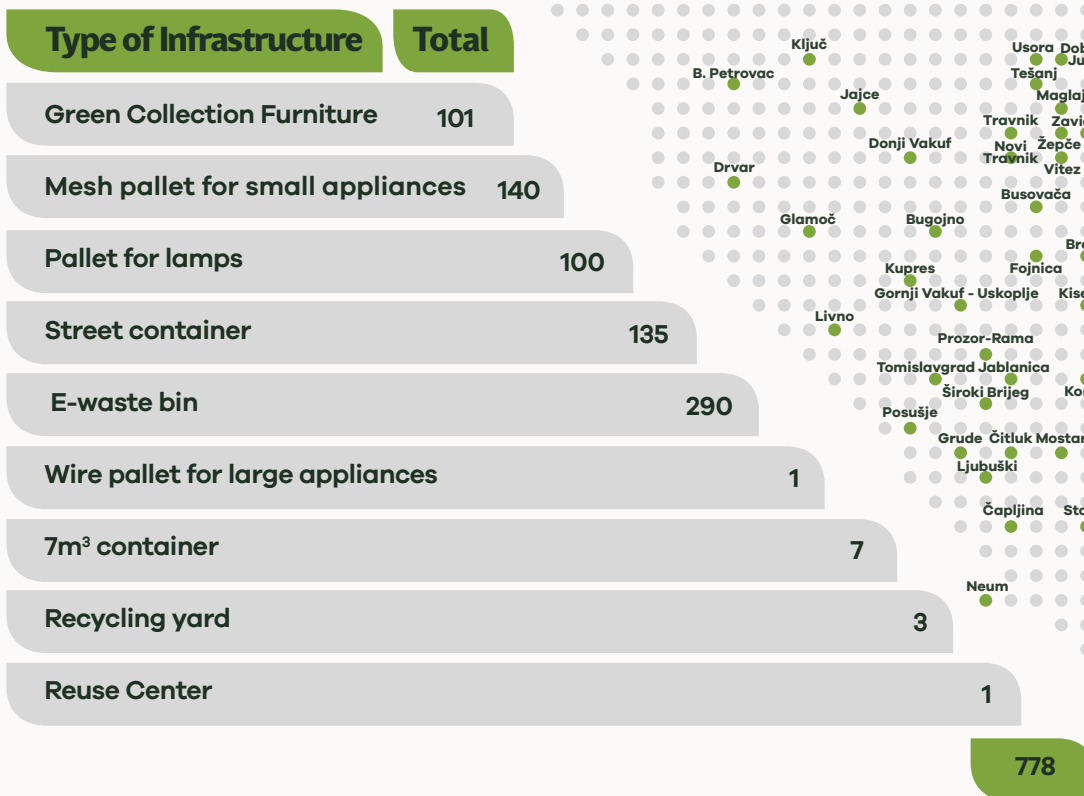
| Type of Infrastructure | Total |
|---|---|
| Green Collection Furniture | 101 |
| Mesh pallet for small appliances | 140 |
| Pallet for lamps | 100 |
| Street container | 135 |
| E-waste bin | 290 |
| Wire pallet for large appliances | 1 |
| 7m³ container | 7 |
| Recycling yard | 3 |
| Reuse Center | 1 |
| | 778 |

Ključ
B. Petrovac
Jajce
Usora
Dob
Ju
Tešanj
Maglaj
Travnik
Zavi
Donji Vakuf
Novi Travnik
Žepče
Vitez
Drvar
Busovača
Glamoč
Bugojno
Br
Kupres
Fojnica
Gornji Vakuf - Uskoplje
Kise
Livno
Prozor-Rama
Tomislavgrad
Jablanica
Široki Brijeg
Ko
Posušje
Grude
Čitluk
Mostar
Ljubuški
Čapljina
Sto
Neum